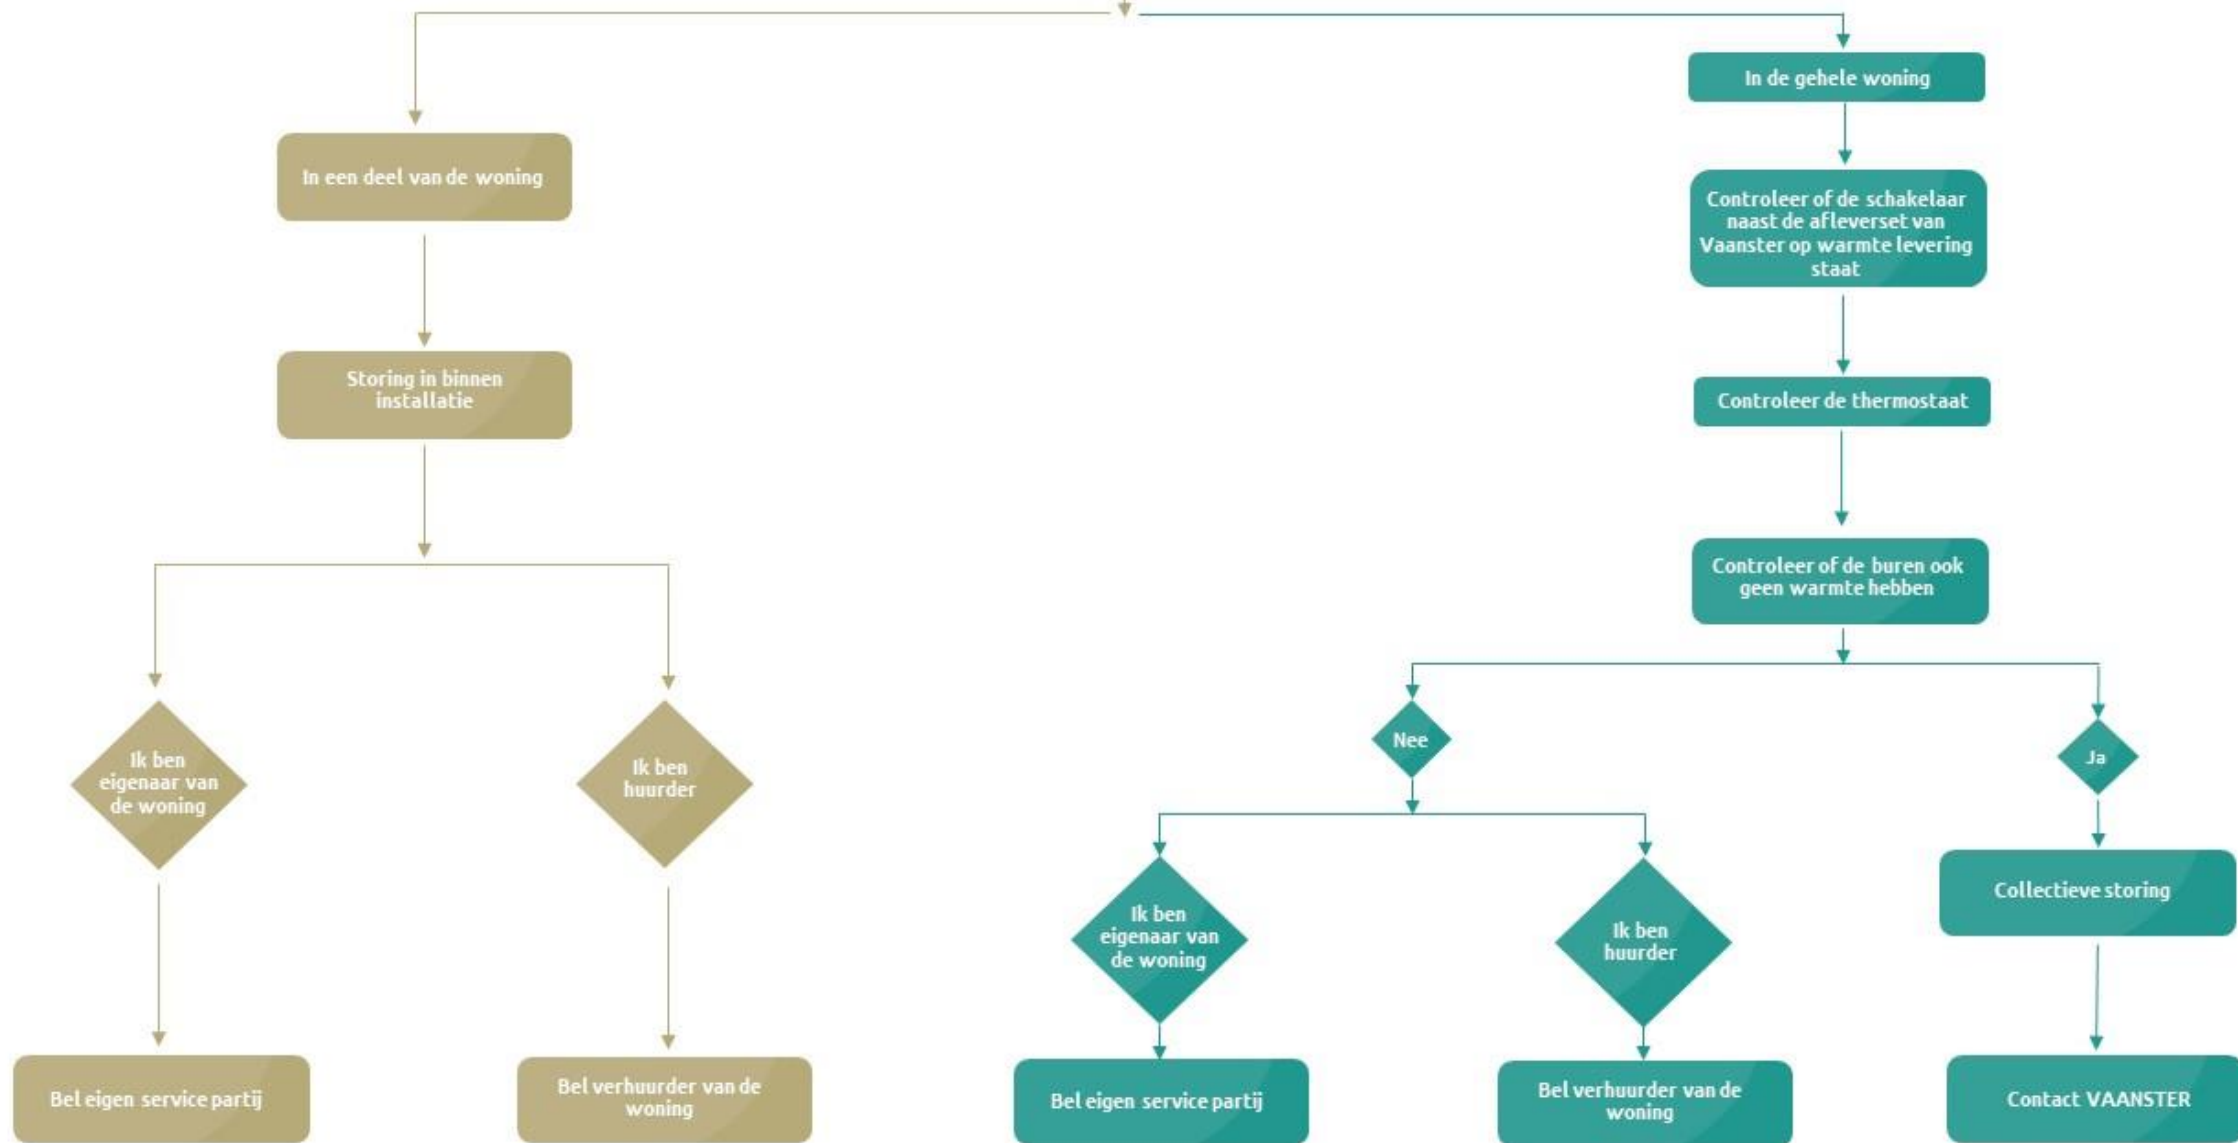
In een deel van de woning

Storing in binnen installatie

Ik ben eigenaar van de woning

Ik ben huurder

Bel eigen service partij

Bel verhuurder van de woning

In de gehele woning

Controleer of de schakelaar naast de afleverset van Vaanster op warmte levering staat

Controleer de thermostaat

Controleer of de buren ook geen warmte hebben

Nee

Ja

Ik ben eigenaar van de woning

Ik ben huurder

Collectieve storing

Bel eigen service partij

Bel verhuurder van de woning

Contact VAANSTER